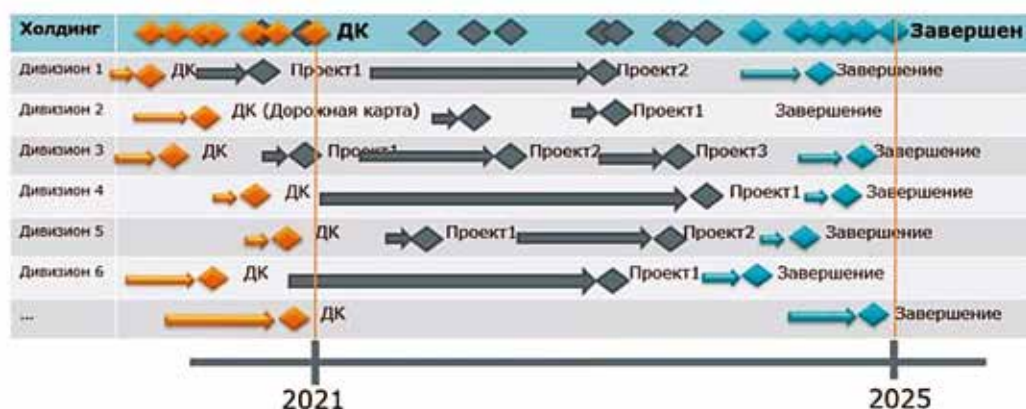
Холдинг ДК Завершен

Дивизион 1 ДК Проект1 Проект2 Завершение

Дивизион 2 ДК (Дорожная карта) Проект1 Завершение

Дивизион 3 ДК Проект1 Проект2 Проект3 Завершение

Дивизион 4 ДК Проект1 Завершение

Дивизион 5 ДК Проект1 Проект2 Завершение

Дивизион 6 ДК Проект1 Завершение

... ДК Завершение

2021 2025